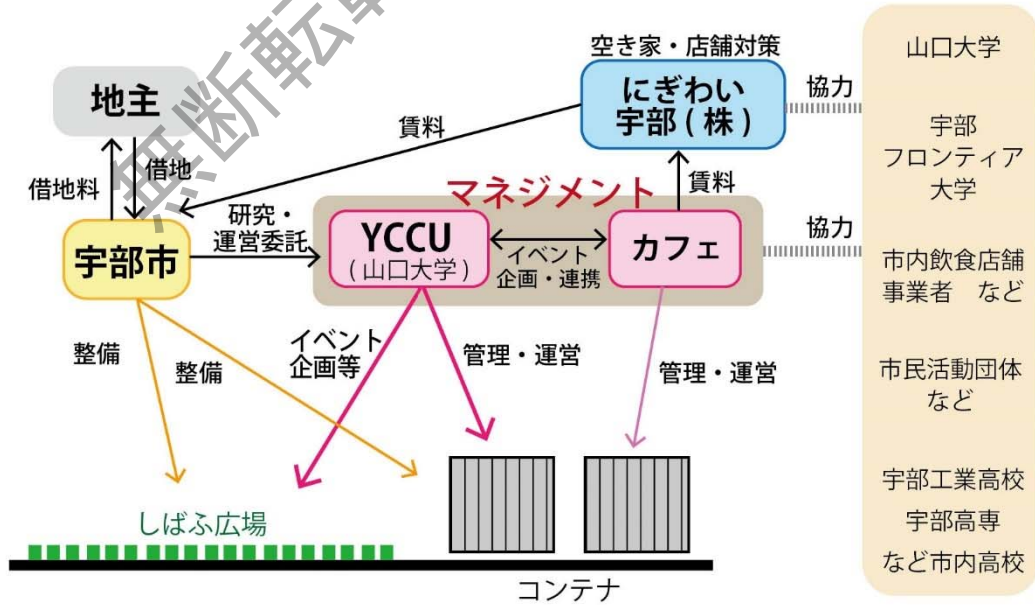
無断転

空き家・店舗対策

にぎわい宇部(株)

協力

山口大学

地主

賃料

宇部フロンティア大学

借地料

借地

賃料

マネジメント

研究・運営委託

協力

宇部市

YCCU(山口大学)

イベント企画・連携

カフェ

市内飲食店舗事業者 など

整備

整備

イベント企画等

管理・運営

管理・運営

市民活動団体など

宇部工業高校

しばふ広場

宇部高専

など市内高校

コンテナ